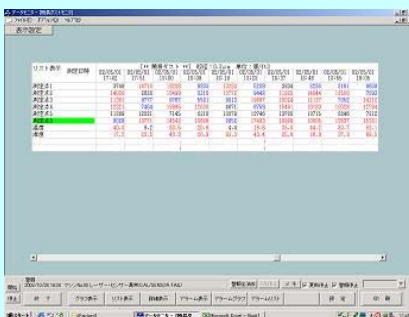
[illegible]
表示設定

リスト表示

| 測定点1 | 37.90 | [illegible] | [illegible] | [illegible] | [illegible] | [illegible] | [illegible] | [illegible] | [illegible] |
|---|---|---|---|---|---|---|---|---|---|
| 測定点2 | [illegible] | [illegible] | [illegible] | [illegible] | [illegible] | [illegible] | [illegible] | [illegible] | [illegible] |
| 測定点3 | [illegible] | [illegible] | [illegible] | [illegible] | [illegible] | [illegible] | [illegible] | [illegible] | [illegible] |
| 測定点4 | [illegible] | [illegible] | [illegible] | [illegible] | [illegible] | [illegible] | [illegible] | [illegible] | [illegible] |
| 測定点5 | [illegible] | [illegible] | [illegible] | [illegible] | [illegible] | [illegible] | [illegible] | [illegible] | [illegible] |
| 測定点6 | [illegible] | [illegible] | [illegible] | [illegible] | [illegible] | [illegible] | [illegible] | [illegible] | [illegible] |
| 温度 | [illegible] | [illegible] | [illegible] | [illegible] | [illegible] | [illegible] | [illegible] | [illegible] | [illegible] |
| 湿度 | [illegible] | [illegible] | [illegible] | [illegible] | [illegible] | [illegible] | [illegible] | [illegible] | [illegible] |

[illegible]
終了　グラフ表示　リスト表示　詳細表示　アラーム表示　アラームクリア　アラームリスト　　終了　印刷